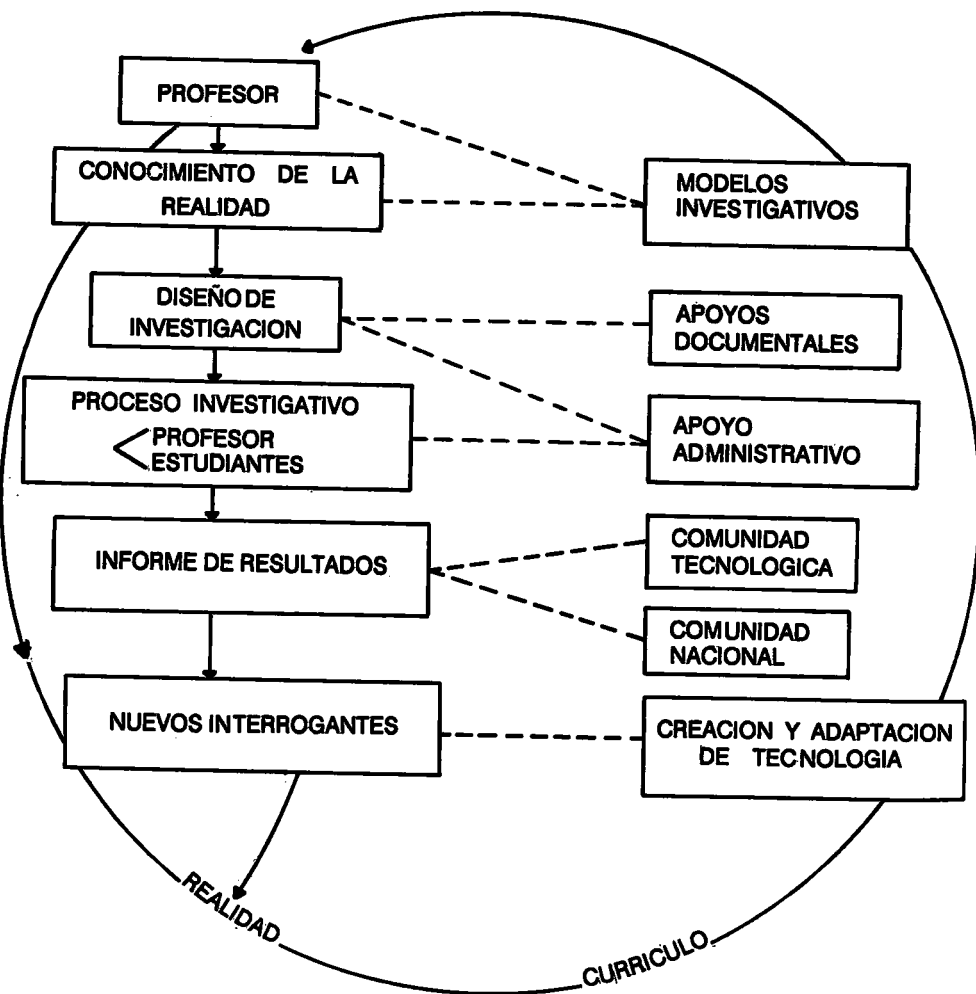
PROFESOR

CONOCIMIENTO DE LA REALIDAD

DISEÑO DE INVESTIGACION

PROCESO INVESTIGATIVO
PROFESOR
ESTUDIANTES

INFORME DE RESULTADOS

NUEVOS INTERROGANTES

MODELOS INVESTIGATIVOS

APOYOS DOCUMENTALES

APOYO ADMINISTRATIVO

COMUNIDAD TECNOLOGICA

COMUNIDAD NACIONAL

CREACION Y ADAPTACION DE TECNOLOGIA

REALIDAD

CURRICULO